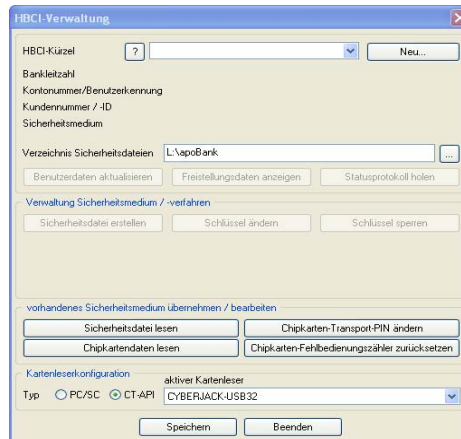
HBCI-Verwaltung

HBCI-Kürzel ? Neu...

Bankleitzahl

Kontonummer/Benutzerkennung

Kundennummer / -ID

Sicherheitsmedium

Verzeichnis Sicherheitsdateien L:\apoBank ...

Benutzerdaten aktualisieren Freistellungsdaten anzeigen Statusprotokoll holen

Verwaltung Sicherheitsmedium / -verfahren

Sicherheitsdatei erstellen Schlüssel ändern Schlüssel sperren

vorhandenes Sicherheitsmedium übernehmen / bearbeiten

Sicherheitsdatei lesen Chipkarten-Transport-PIN ändern

Chipkartendaten lesen Chipkarten-Fehlbedienungszähler zurücksetzen

Kartenleserkonfiguration

aktiver Kartenleser

Typ PC/SC CT-API CYBERJACK-USB32

Speichern Beenden